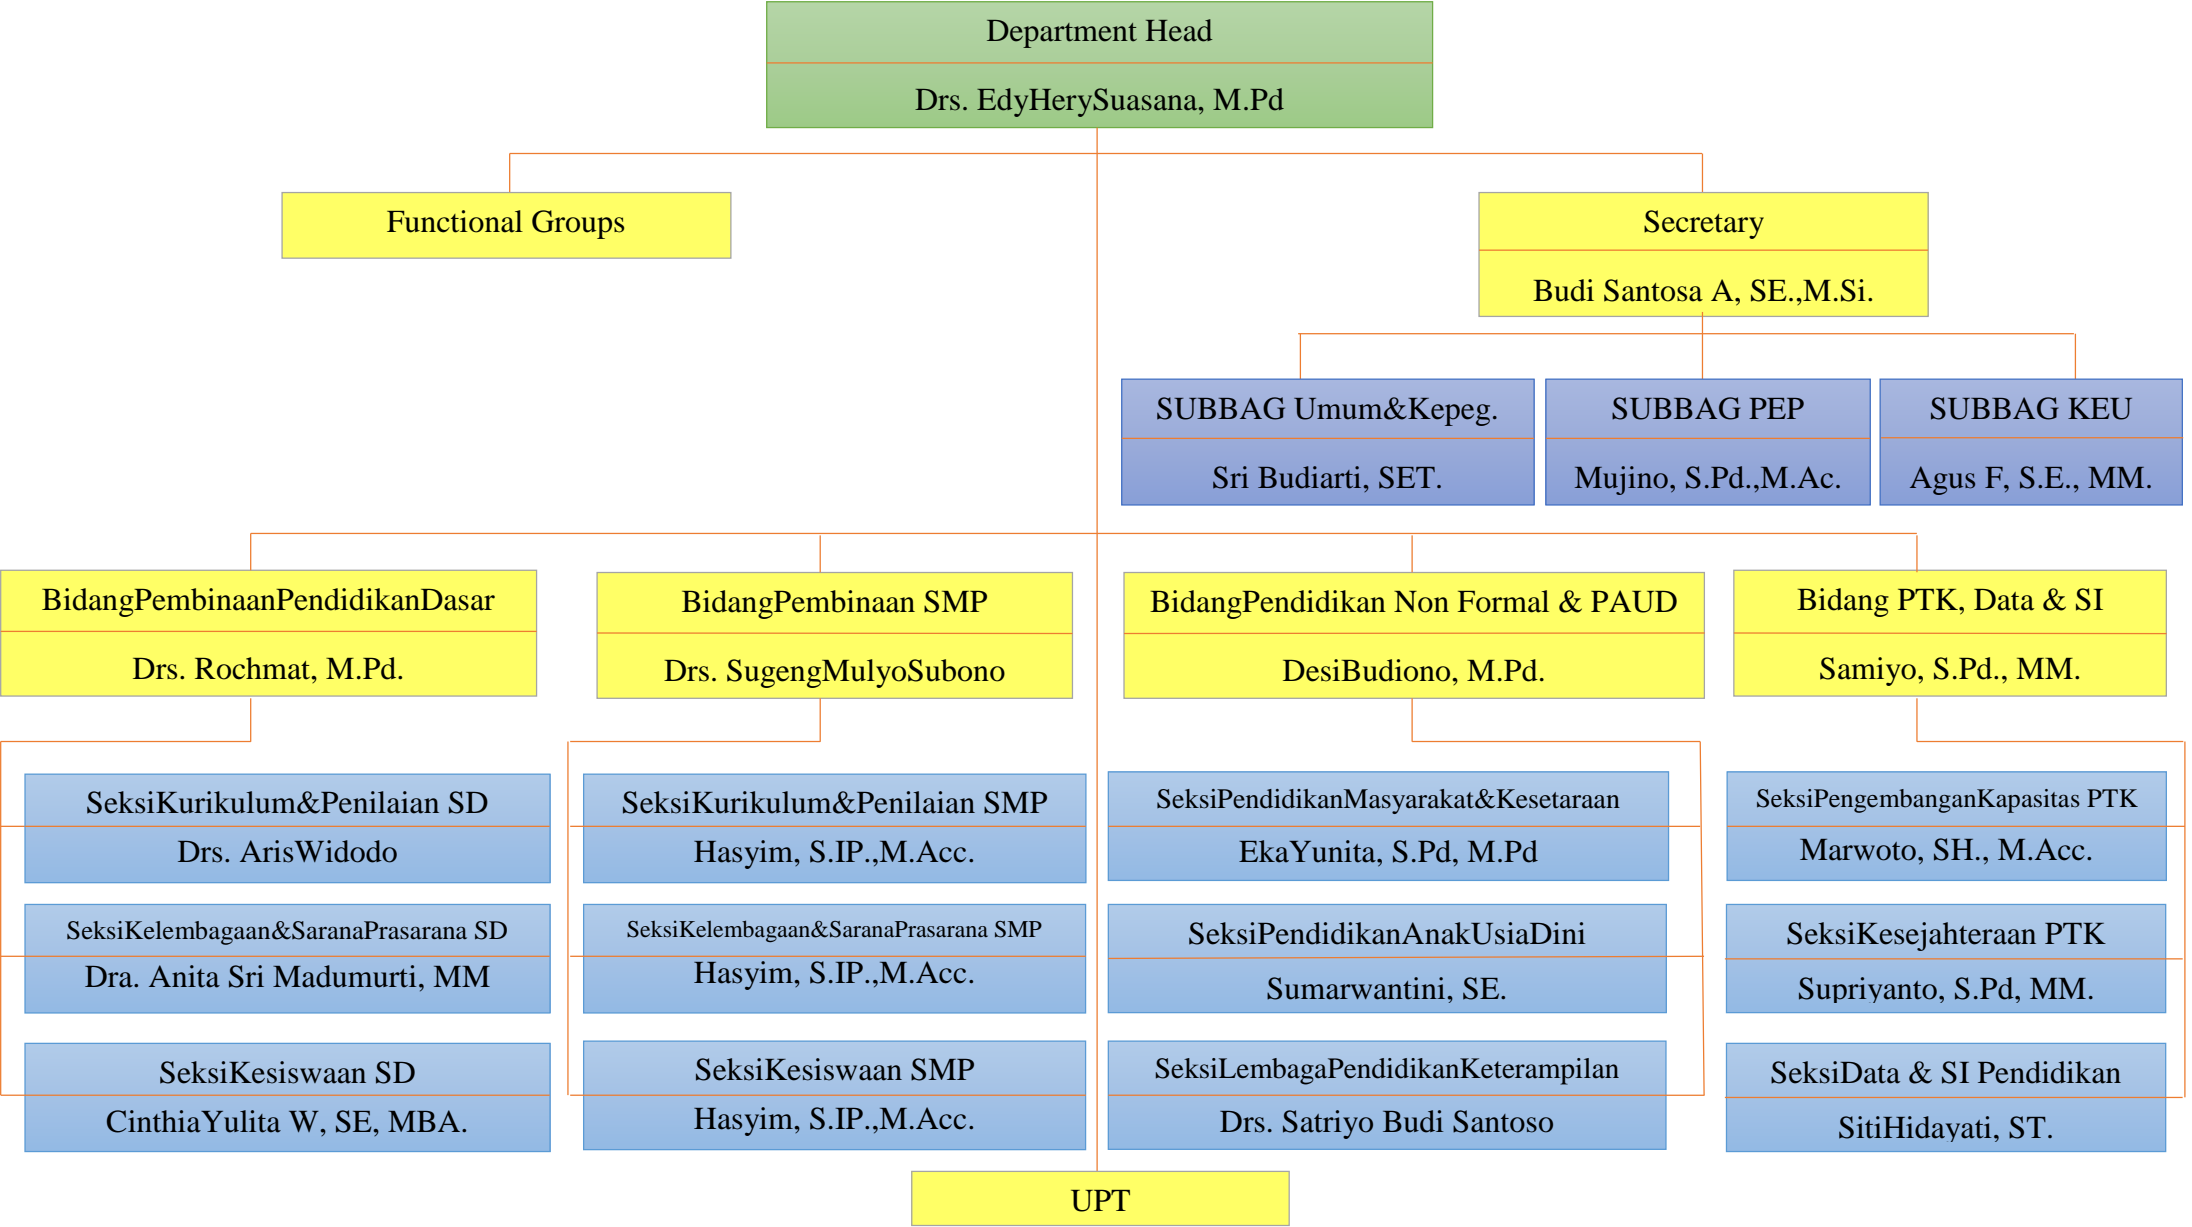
Department Head
Drs. EdyHerySuasana, M.Pd

Functional Groups

Secretary
Budi Santosa A, SE.,M.Si.

SUBBAG Umum&Kepeg.
Sri Budiarti, SET.

SUBBAG PEP
Mujino, S.Pd.,M.Ac.

SUBBAG KEU
Agus F, S.E., MM.

BidangPembinaanPendidikanDasar
Drs. Rochmat, M.Pd.

BidangPembinaan SMP
Drs. SugengMulyoSubono

BidangPendidikan Non Formal & PAUD
DesiBudiono, M.Pd.

Bidang PTK, Data & SI
Samiyo, S.Pd., MM.

SeksiKurikulum&Penilaian SD
Drs. ArisWidodo

SeksiKelembagaan&SaranaPrasarana SD
Dra. Anita Sri Madumurti, MM

SeksiKesiswaan SD
CinthiaYulita W, SE, MBA.

SeksiKurikulum&Penilaian SMP
Hasyim, S.IP.,M.Acc.

SeksiKelembagaan&SaranaPrasarana SMP
Hasyim, S.IP.,M.Acc.

SeksiKesiswaan SMP
Hasyim, S.IP.,M.Acc.

SeksiPendidikanMasyarakat&Kesetaraan
EkaYunita, S.Pd, M.Pd

SeksiPendidikanAnakUsiaDini
Sumarwantini, SE.

SeksiLembagaPendidikanKeterampilan
Drs. Satriyo Budi Santoso

SeksiPengembanganKapasitas PTK
Marwoto, SH., M.Acc.

SeksiKesejahteraan PTK
Supriyanto, S.Pd, MM.

SeksiData & SI Pendidikan
SitiHidayati, ST.

UPT